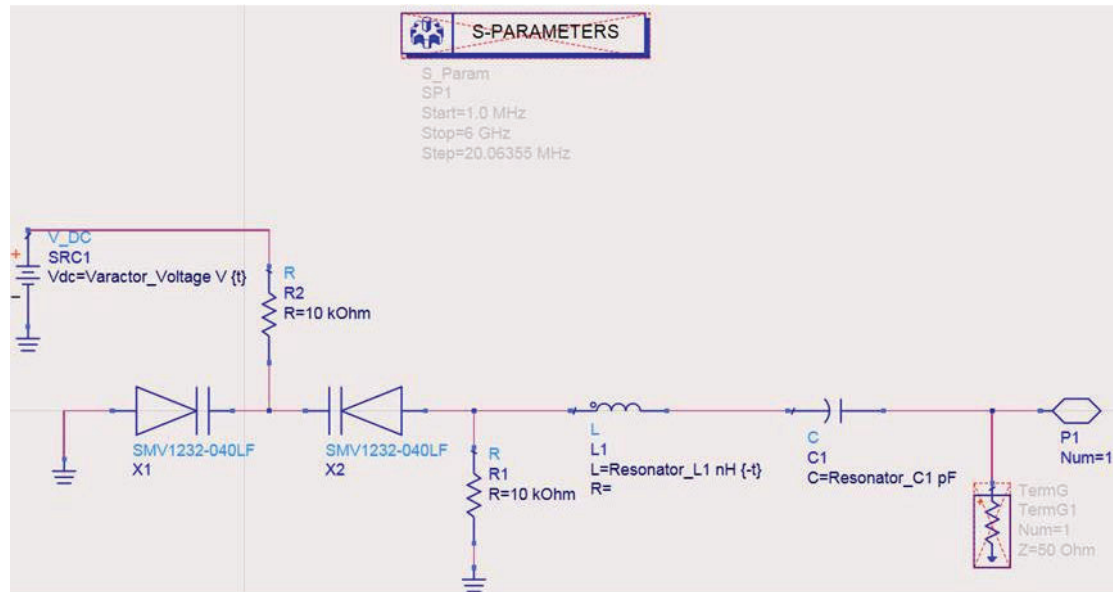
S-PARAMETERS

S_Param
SP1
Start=1.0 MHz
Stop=6 GHz
Step=20.06355 MHz

V_DC
SRC1
Vdc=Varactor_Voltage V {t}

R
R2
R=10 kOhm

SMV1232-040LF
X1

SMV1232-040LF
X2

R
R1
R=10 kOhm

L
L1
L=Resonator_L1 nH {-t}
R=

C
C1
C=Resonator_C1 pF

P1
Num=1

TermG
TermG1
Num=1
Z=50 Ohm